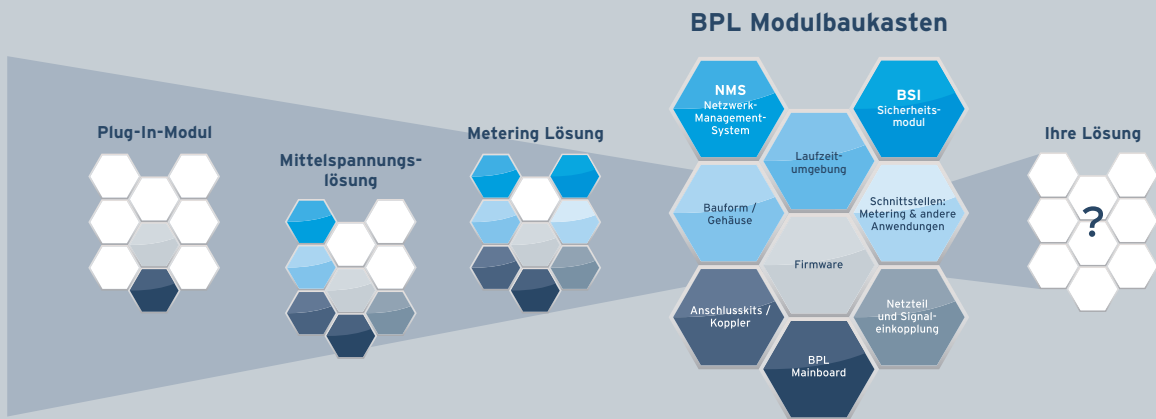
BPL Modulbaukasten

Plug-In-Modul

Mittelspannungslösung

Metering Lösung

NMS
Netzwerk-Management-System

BSI
Sicherheitsmodul

Laufzeitumgebung

Bauform / Gehäuse

Schnittstellen: Metering & andere Anwendungen

Firmware

Anschlusskits / Koppler

Netzteil und Signaleinkopplung

BPL Mainboard

Ihre Lösung

?